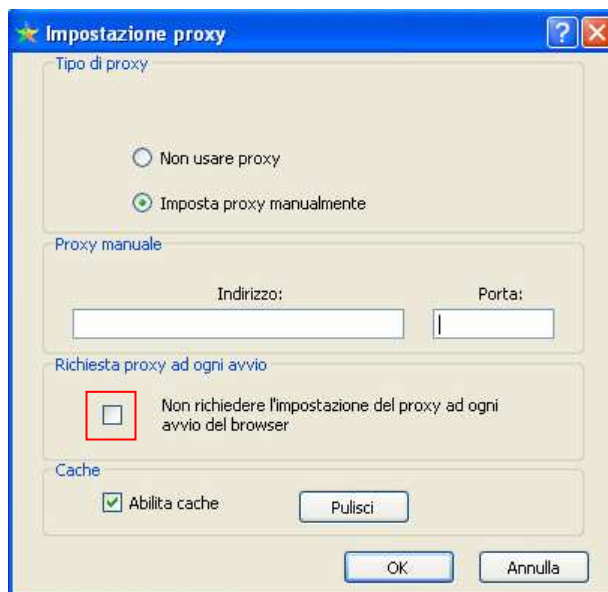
Impostazione proxy

Tipo di proxy

Non usare proxy

Imposta proxy manualmente

Proxy manuale

Indirizzo:

Porta:

Richiesta proxy ad ogni avvio

Non richiedere l'impostazione del proxy ad ogni avvio del browser

Cache

Abilita cache

Pulisci

OK

Annulla